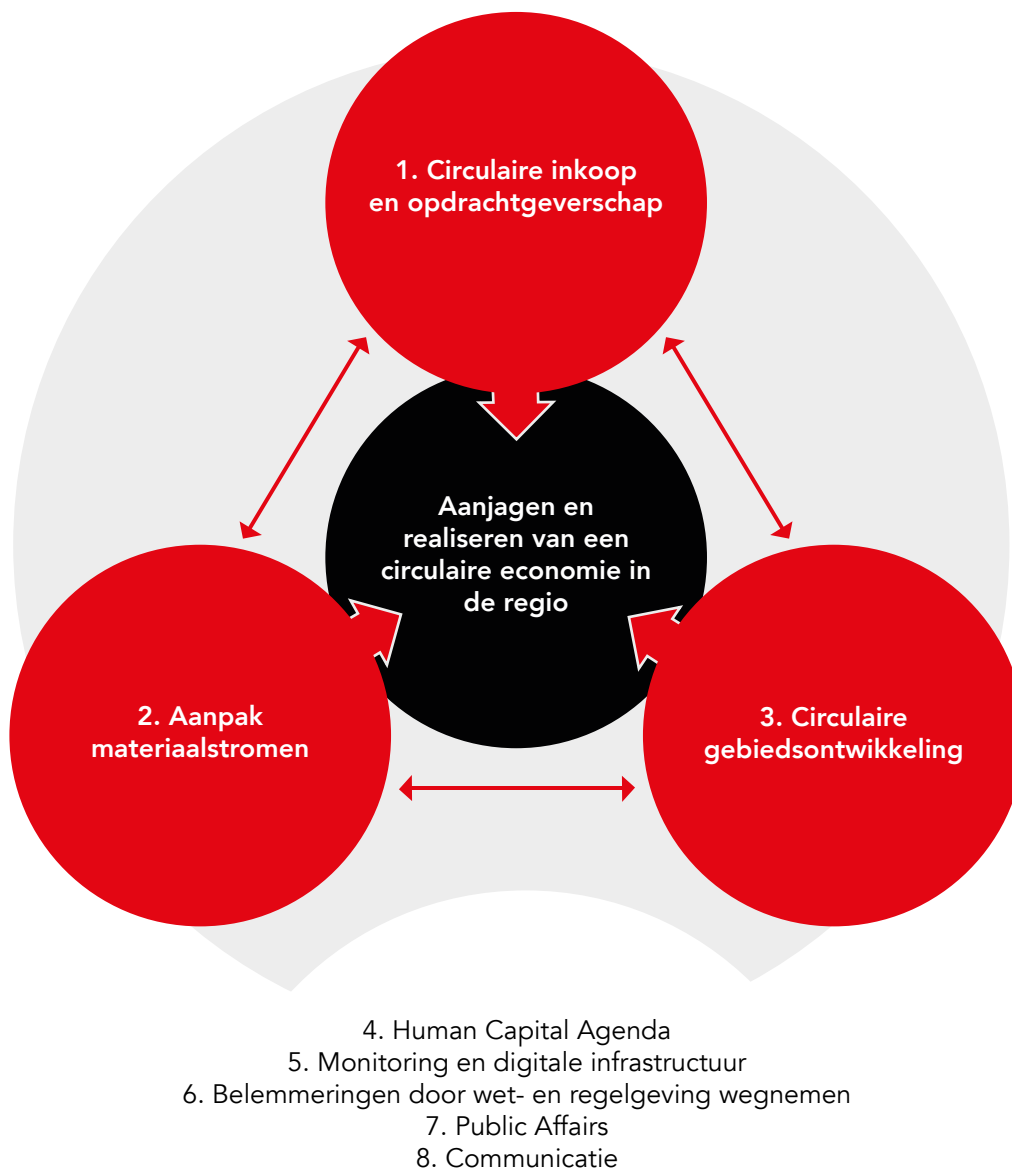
1. Circulaire inkoop en opdrachtgeverschap

Aanjagen en realiseren van een circulaire economie in de regio

2. Aanpak materiaalstromen

3. Circulaire gebiedsontwikkeling

4. Human Capital Agenda
5. Monitoring en digitale infrastructuur
6. Belemmeringen door wet- en regelgeving wegnemen
7. Public Affairs
8. Communicatie